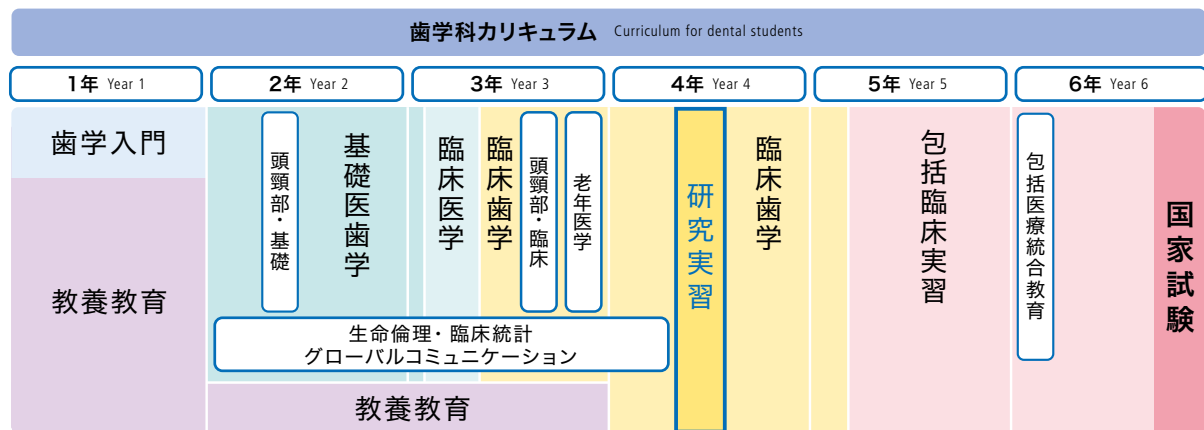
歯学科カリキュラム Curriculum for dental students

1年 Year 1
2年 Year 2
3年 Year 3
4年 Year 4
5年 Year 5
6年 Year 6

歯学入門

教養教育

頭頸部・基礎

基礎医歯学

臨床医学

臨床歯学

頭頸部・臨床

老年医学

研究実習

臨床歯学

包括臨床実習

包括医療統合教育

国家試験

生命倫理・臨床統計
グローバルコミュニケーション

教養教育